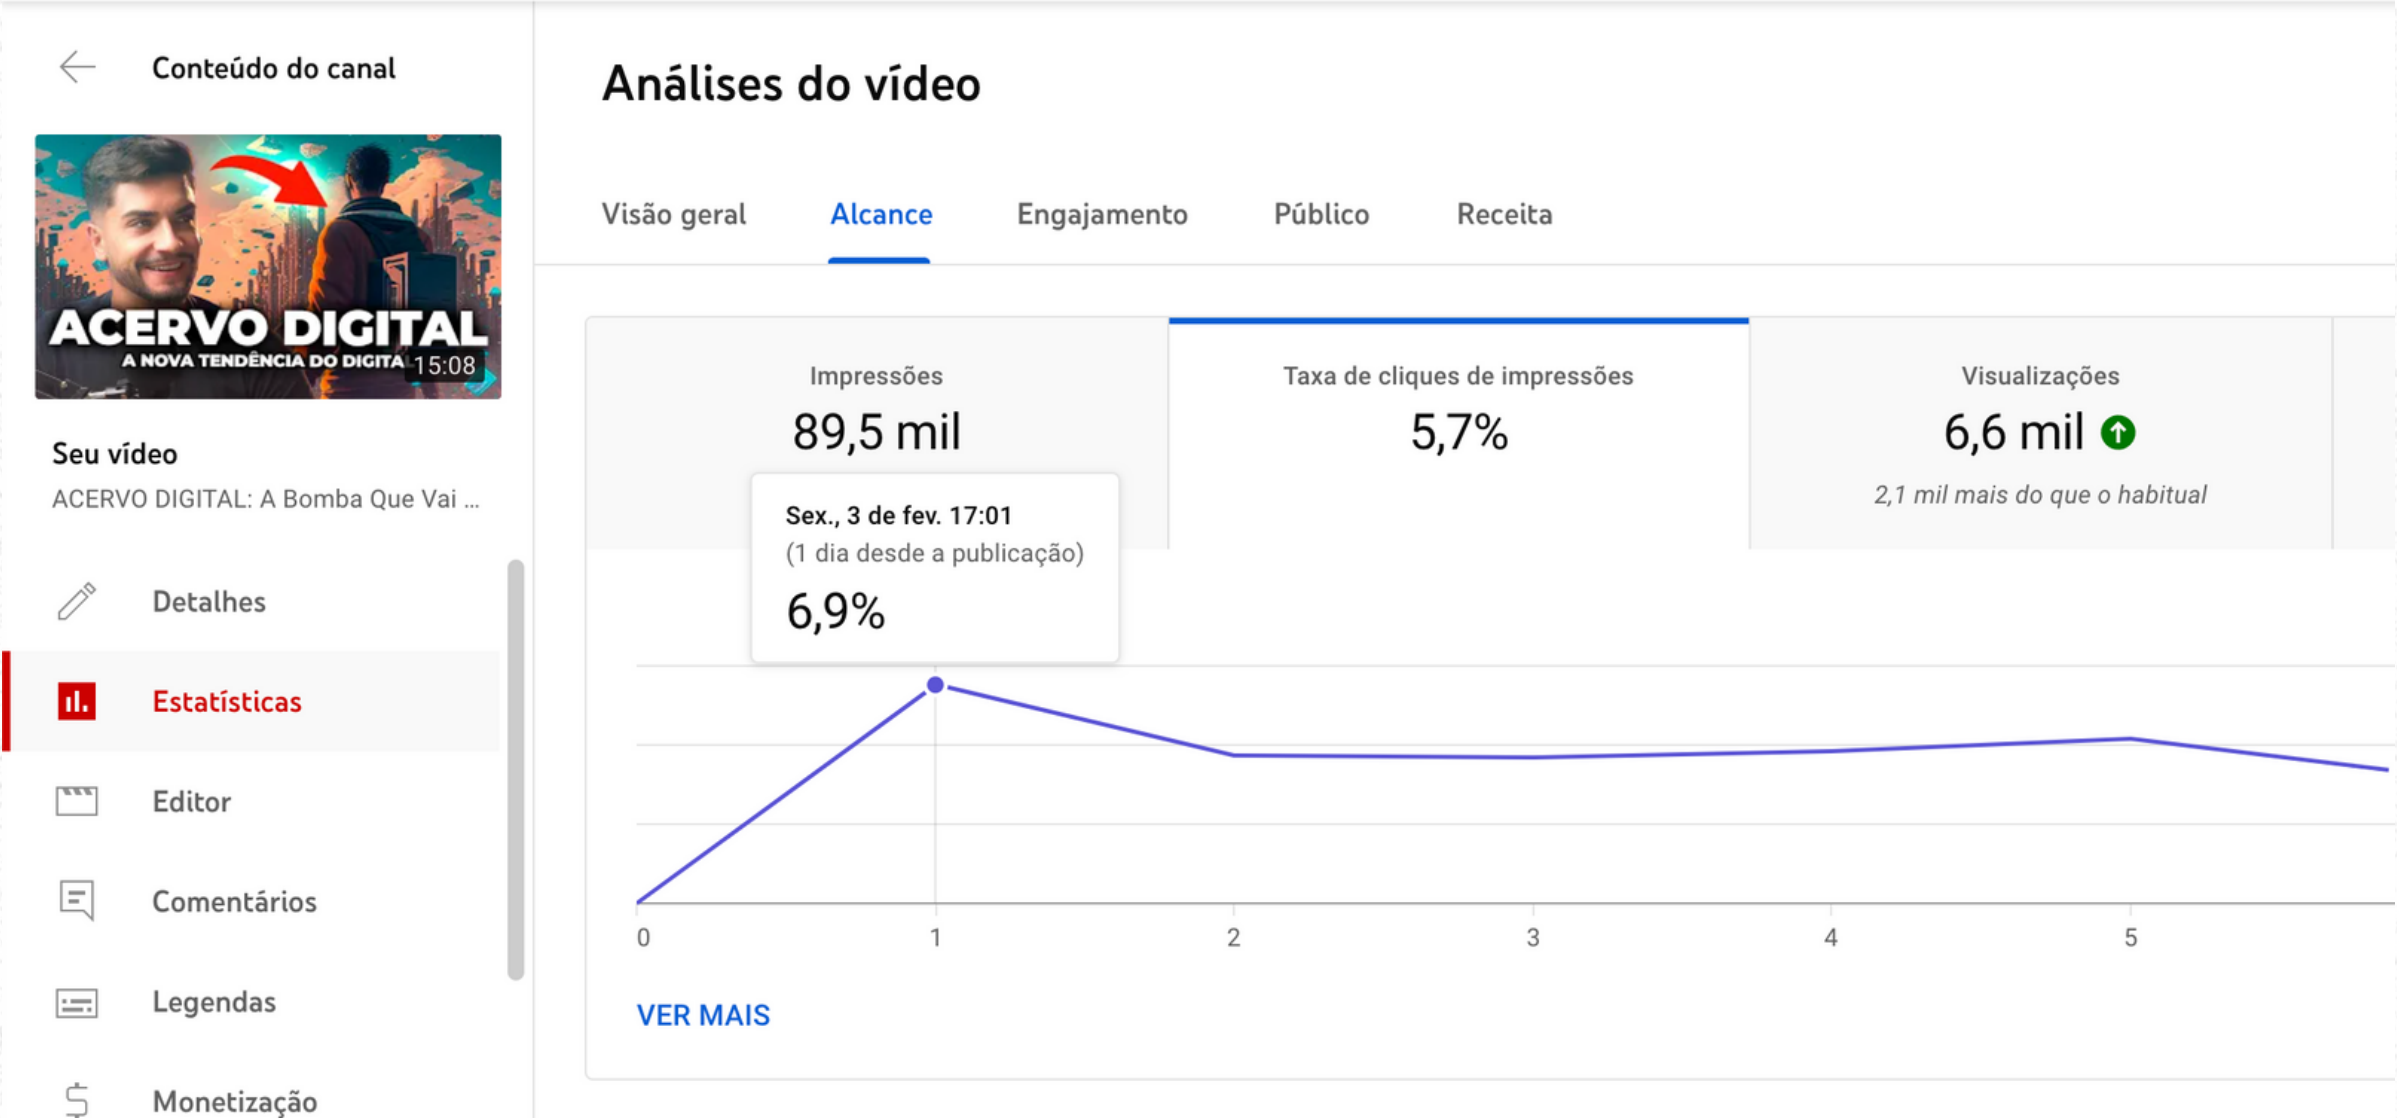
Conteúdo do canal

ACERVO DIGITAL
A NOVA TENDÊNCIA DO DIGITA
15:08

Seu vídeo
ACERVO DIGITAL: A Bomba Que Vai ...

Detalhes

Estatísticas

Editor

Comentários

Legendas

Monetização

Análises do vídeo

Visão geral
Alcance
Engajamento
Público
Receita

Impressões
89,5 mil

Taxa de cliques de impressões
5,7%

Visualizações
6,6 mil
2,1 mil mais do que o habitual

Sex., 3 de fev. 17:01
(1 dia desde a publicação)
6,9%

0
1
2
3
4
5

VER MAIS